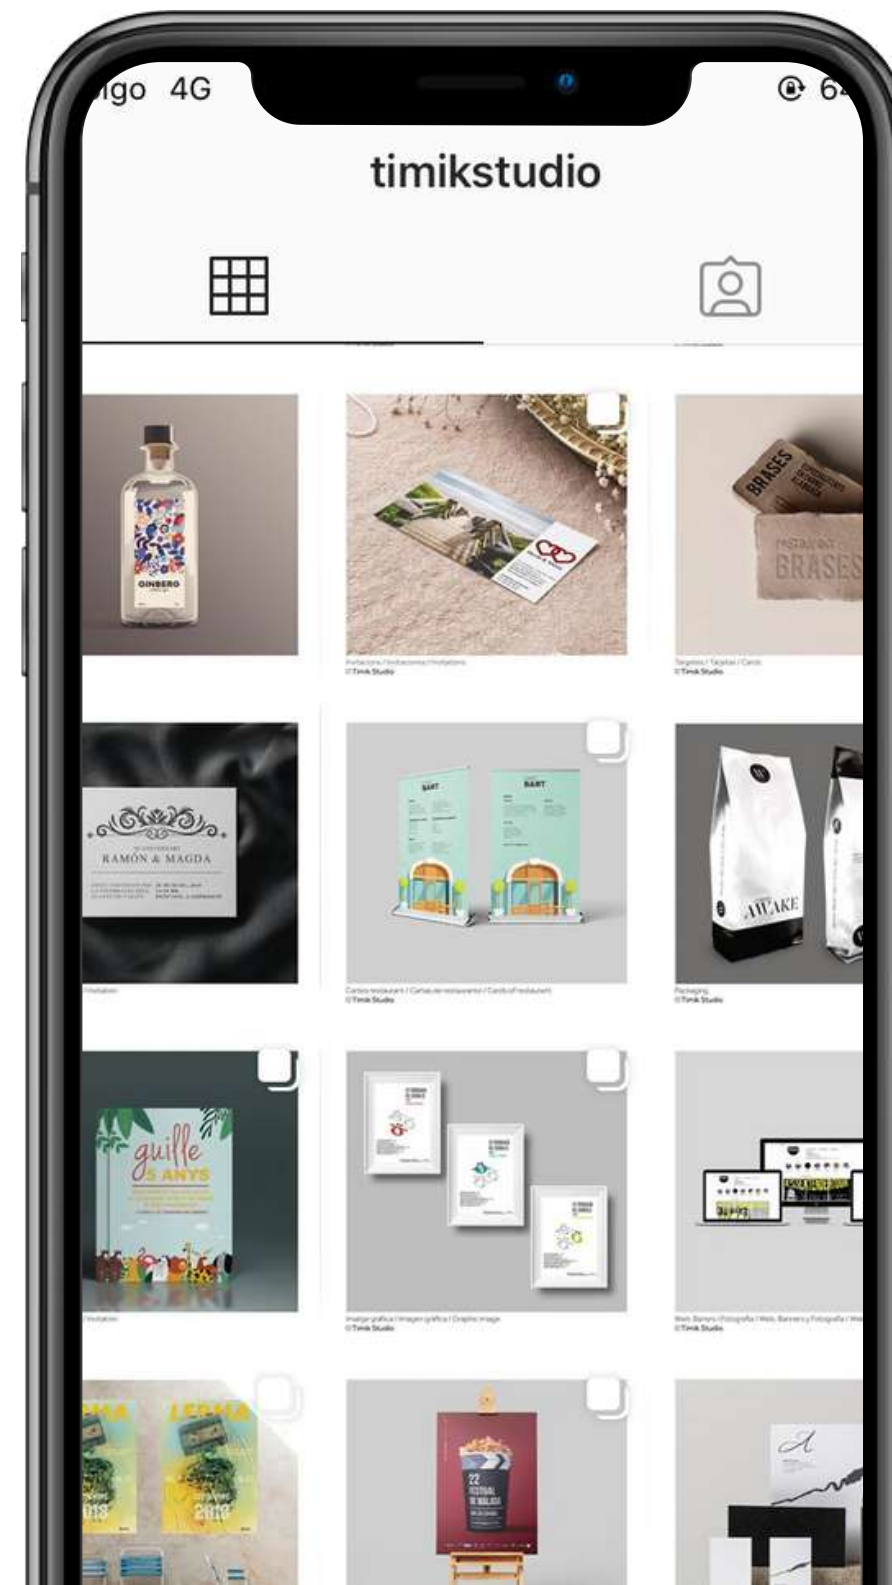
igo 4G

64

timikstudio

GINBERG

Invitacions / Invitaciones / Invitations
©Timik Studio

BRASES

RESTAURANT
BRASES

Targetes / Tarjetas / Cards
©Timik Studio

RAMÓN & MAGDA

Invitation

BART

BART

Cartes restaurant / Cartas de restaurante / Cards of restaurant
©Timik Studio

AWAKE

Packaging
©Timik Studio

guille
5 ANYS

Invitation

Imatge gràfica / Imagen gráfica / Graphic image
©Timik Studio

Web, Banners / Fotografia / Web, Banners y Fotografía / We
©Timik Studio

LESHA

LESHA

2018

2018

22
FESTIVAL
DE MÁLAGA